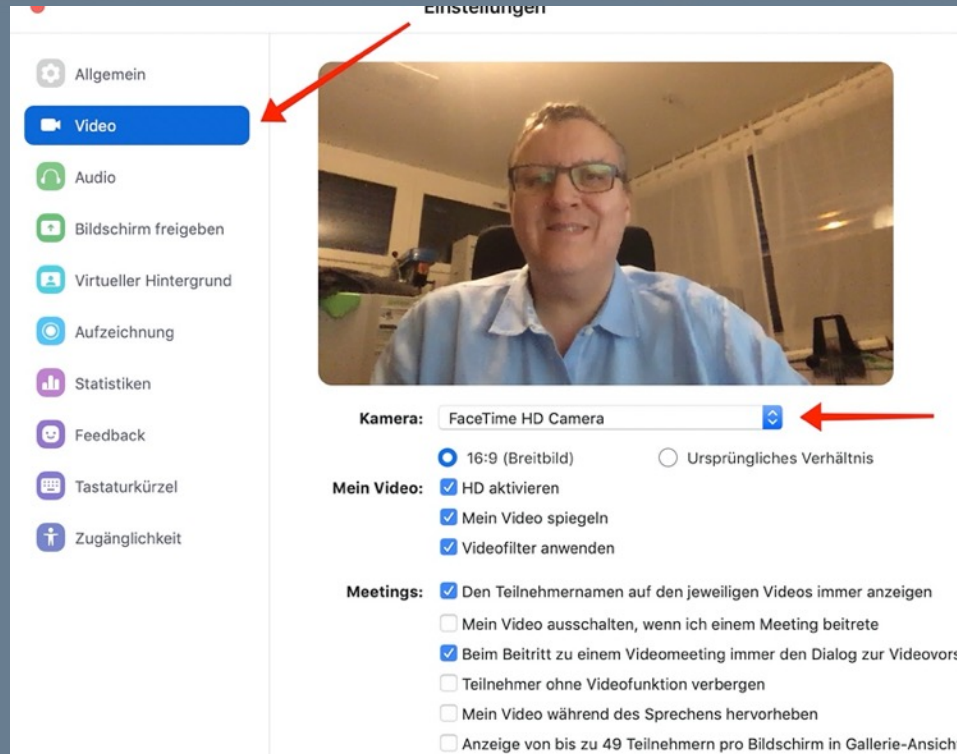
Einstellungen

Allgemein
Video
Audio
Bildschirm freigeben
Virtueller Hintergrund
Aufzeichnung
Statistiken
Feedback
Tastaturkürzel
Zugänglichkeit

Kamera: FaceTime HD Camera

16:9 (Breitbild)
Ursprüngliches Verhältnis

Mein Video: HD aktivieren
Mein Video spiegeln
Videofilter anwenden

Meetings: Den Teilnehmernamen auf den jeweiligen Videos immer anzeigen
Mein Video ausschalten, wenn ich einem Meeting beitrete
Beim Beitritt zu einem Videomeeting immer den Dialog zur Videovors
Teilnehmer ohne Videofunktion verbergen
Mein Video während des Sprechens hervorheben
Anzeige von bis zu 49 Teilnehmern pro Bildschirm in Gallerie-Ansich